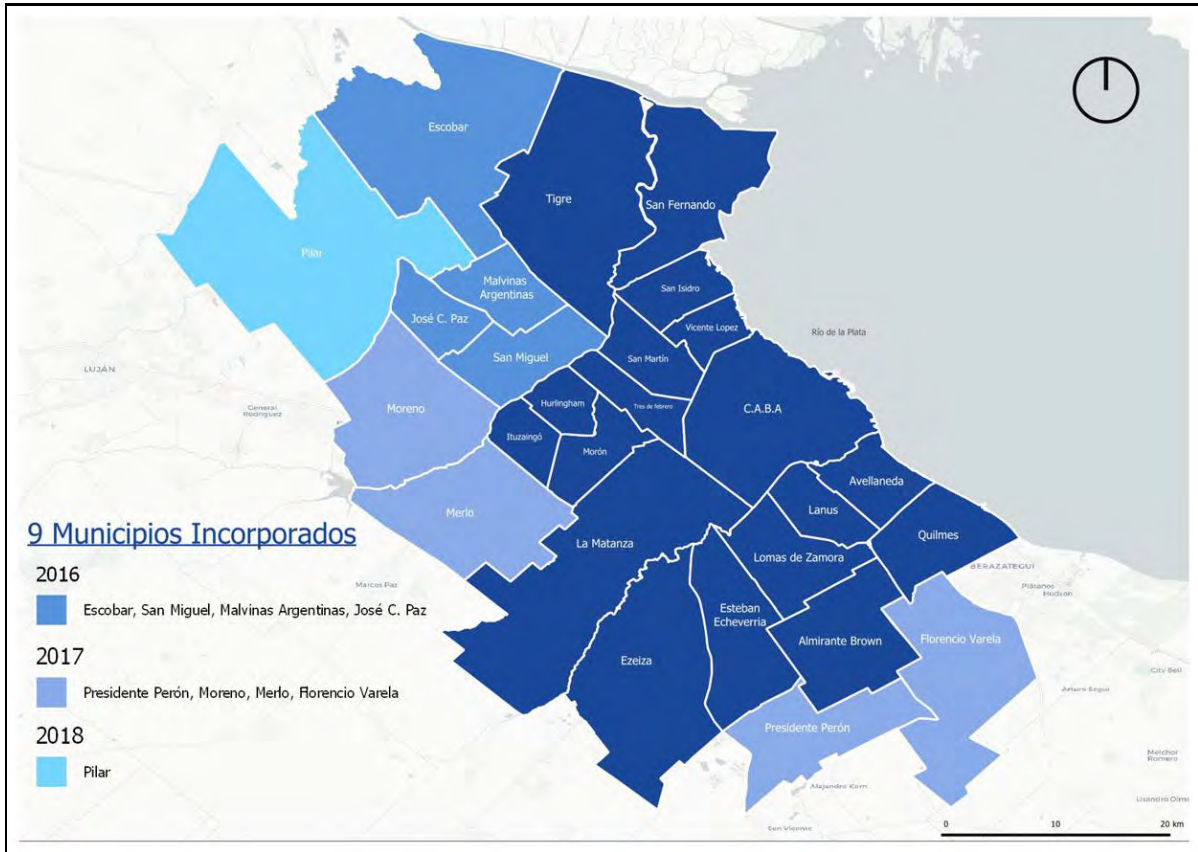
Escobar
Tigre
San Fernando
Pilar
Malvinas Argentinas
José C. Paz
San Isidro
Vicente Lopez
Río de la Plata
San Miguel
San Martín
LUJAN
General Rodriguez
Moreno
Hurlingham
Tres de febrero
C.A.B.A
Ituzaingó
Morón
Avellaneda
Merlo
Lanus
La Matanza
Quilmes
Lomas de Zamora
BERAZATEGUI
Marcos Paz
Plátanos
Hudson
Esteban Echeverria
Almirante Brown
Florencio Varela
Ezeiza
City Bell
Arturo Seguí
Presidente Perón
Alejandro Korn
Melchor Romero
San Vicente
Lisandro Olmos
0
10
20 km

9 Municipios Incorporados

2016
Escobar, San Miguel, Malvinas Argentinas, José C. Paz

2017
Presidente Perón, Moreno, Merlo, Florencio Varela

2018
Pilar